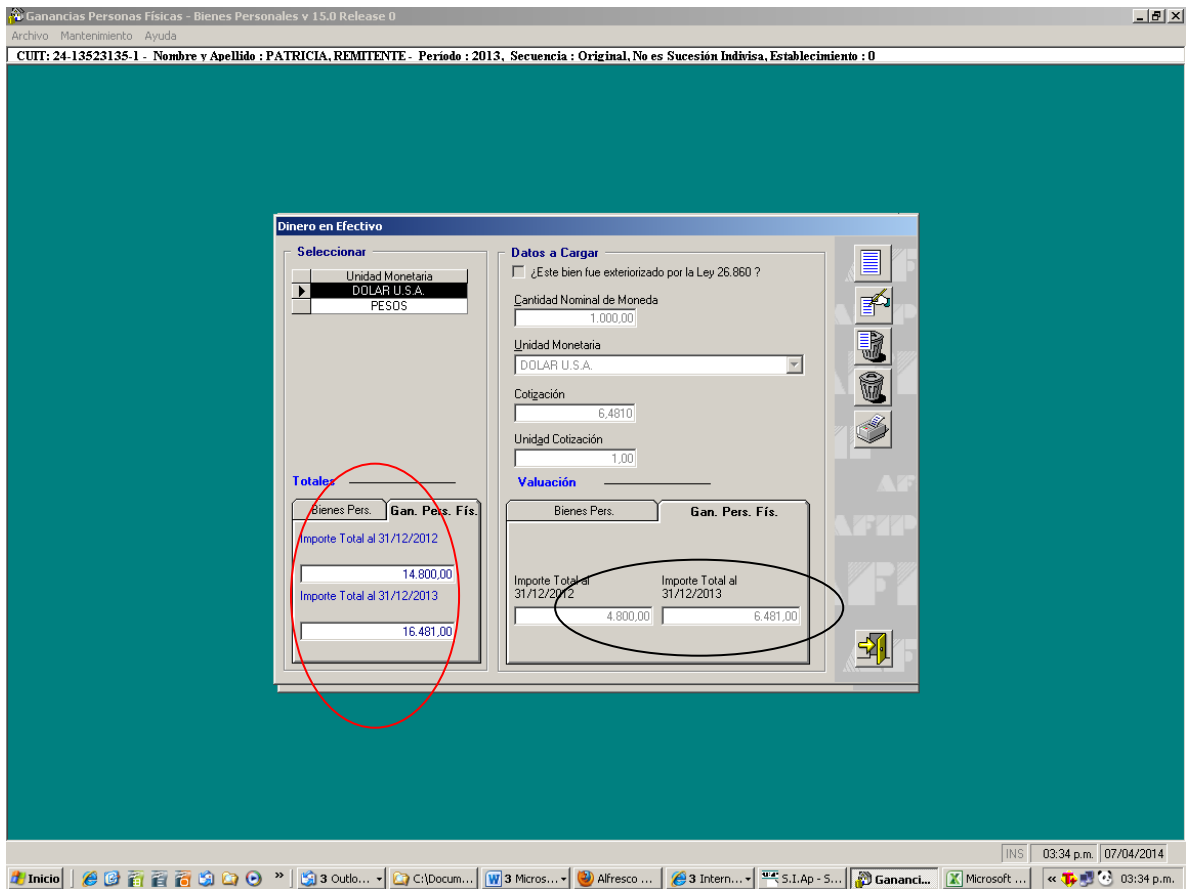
Ganancias Personas Físicas - Bienes Personales v 15.0 Release 0

Archivo Mantenimiento Ayuda

CUIT: 24-13523135-1 - Nombre y Apellido : PATRICIA, REMITENTE - Período : 2013, Secuencia : Original, No es Sucesión Indivisa, Establecimiento : 0

Dinero en Efectivo

Seleccionar

| | Unidad Monetaria |
|---|---|
| ▶ | DOLAR U.S.A. |
| | PESOS |

Datos a Cargar

¿Este bien fue exteriorizado por la Ley 26.860 ?

Cantidad Nominal de Moneda

1.000,00

Unidad Monetaria

DOLAR U.S.A.

Cotización

6,4810

Unidad Cotización

1,00

Totales

Bienes Pers. Gan. Pers. Fís.

Importe Total al 31/12/2012

14.800,00

Importe Total al 31/12/2013

16.481,00

Valuación

Bienes Pers. Gan. Pers. Fís.

Importe Total al 31/12/2012

4.800,00

Importe Total al 31/12/2013

6.481,00

INS 03:34 p.m. 07/04/2014

Inicio 3 Outlo... C:\Docum... 3 Micros... Alfresco ... 3 Intern... S.I.Ap - S... Gananci... Microsoft ... 03:34 p.m.